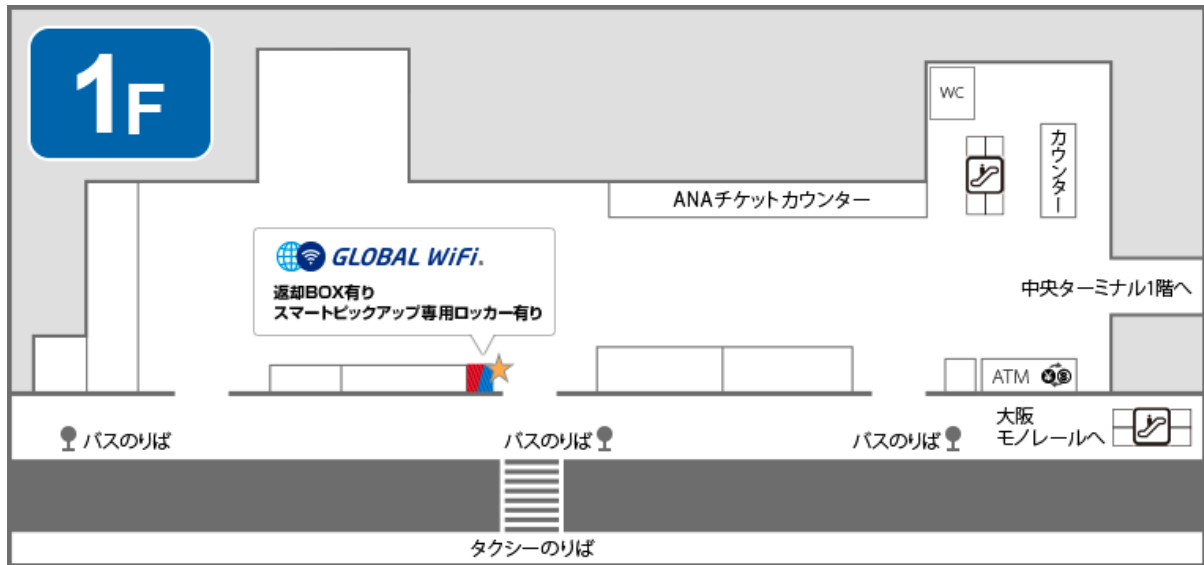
1F

WC

カウンター

ANAチケットカウンター

GLOBAL WiFi.

返却BOX有り
スマートピックアップ専用ロッカー有り

中央ターミナル1階へ

ATM

大阪
モノレールへ

パスのりば

パスのりば

パスのりば

タクシーのりば